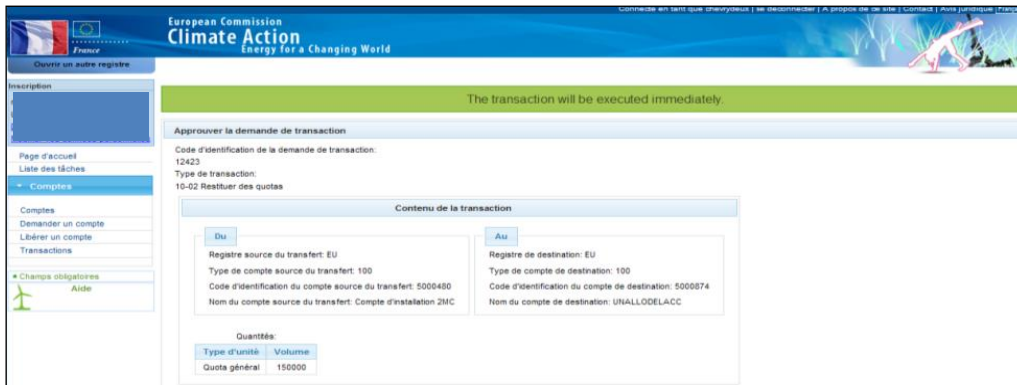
Connecté en tant que chevrydeux | se déconnecter | A propos de ce site | Contact | Avis juridique | Franç

France

Ouvrir un autre registre

European Commission
Climate Action
Energy for a Changing World

Inscription

The transaction will be executed immediately.

Approuver la demande de transaction

Code d'identification de la demande de transaction:
12423
Type de transaction:
10-02 Restituer des quotas

Page d'accueil
Liste des tâches

Comptes

Comptes
Demander un compte
Libérer un compte
Transactions

* Champs obligatoires

Aide

Contenu de la transaction

Du

Registre source du transfert: EU
Type de compte source du transfert: 100
Code d'identification du compte source du transfert: 5000480
Nom du compte source du transfert: Compte d'installation 2MC

Au

Registre de destination: EU
Type de compte de destination: 100
Code d'identification du compte de destination: 5000874
Nom du compte de destination: UNALLODELACC

Quantités:

| Type d'unité | Volume |
|---|---|
| Quota général | 150000 |